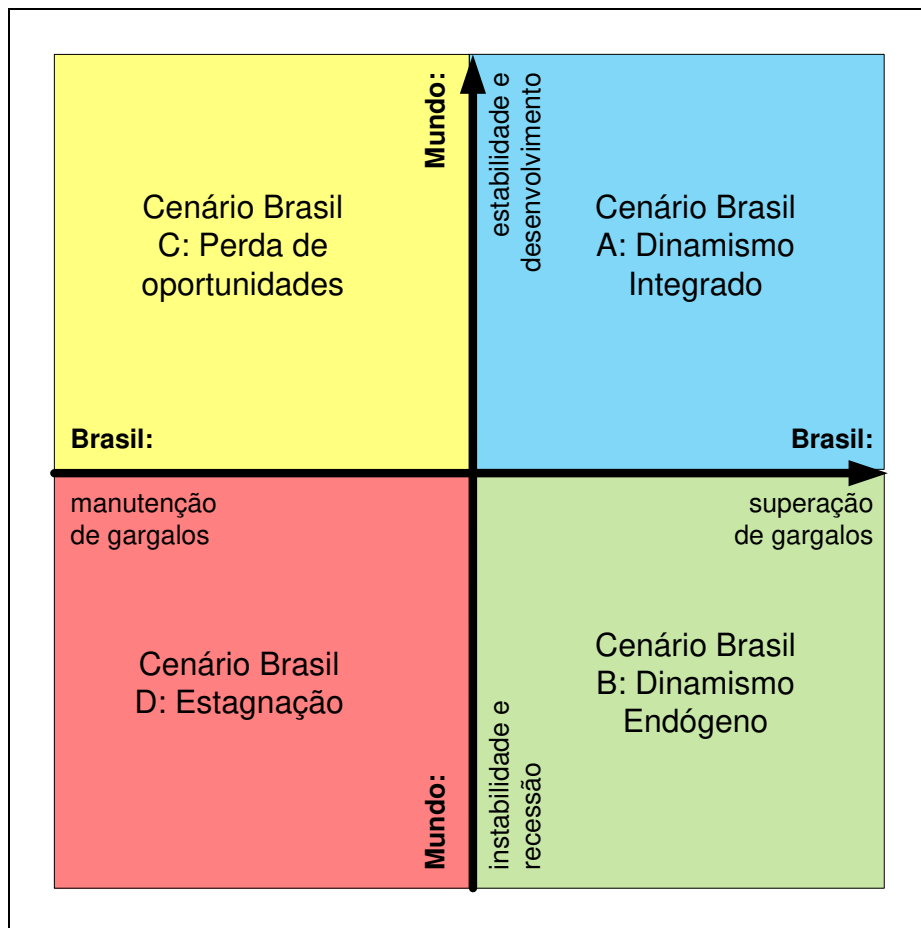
Mundo:
estabilidade e desenvolvimento

Cenário Brasil C: Perda de oportunidades

Cenário Brasil A: Dinamismo Integrado

Brasil:

Brasil:

manutenção de gargalos

superação de gargalos

Cenário Brasil D: Estagnação

Cenário Brasil B: Dinamismo Endógeno

Mundo:
instabilidade e recessão